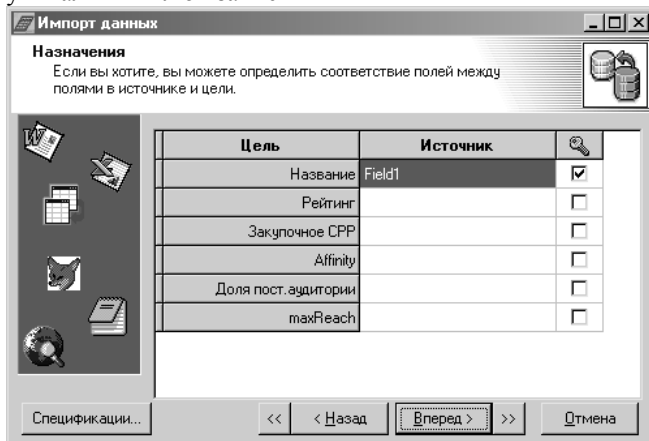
Импорт данных

Назначения
Если вы хотите, вы можете определить соответствие полей между полями в источнике и цели.

| Цель | Источник | |
|---|---|---|
| Название | Field1 | ☑ |
| Рейтинг | | ☐ |
| Закупочное CPP | | ☐ |
| Affinity | | ☐ |
| Доля пост.аудитории | | ☐ |
| maxReach | | ☐ |

Спецификации... << < Назад Вперед > >> Отмена